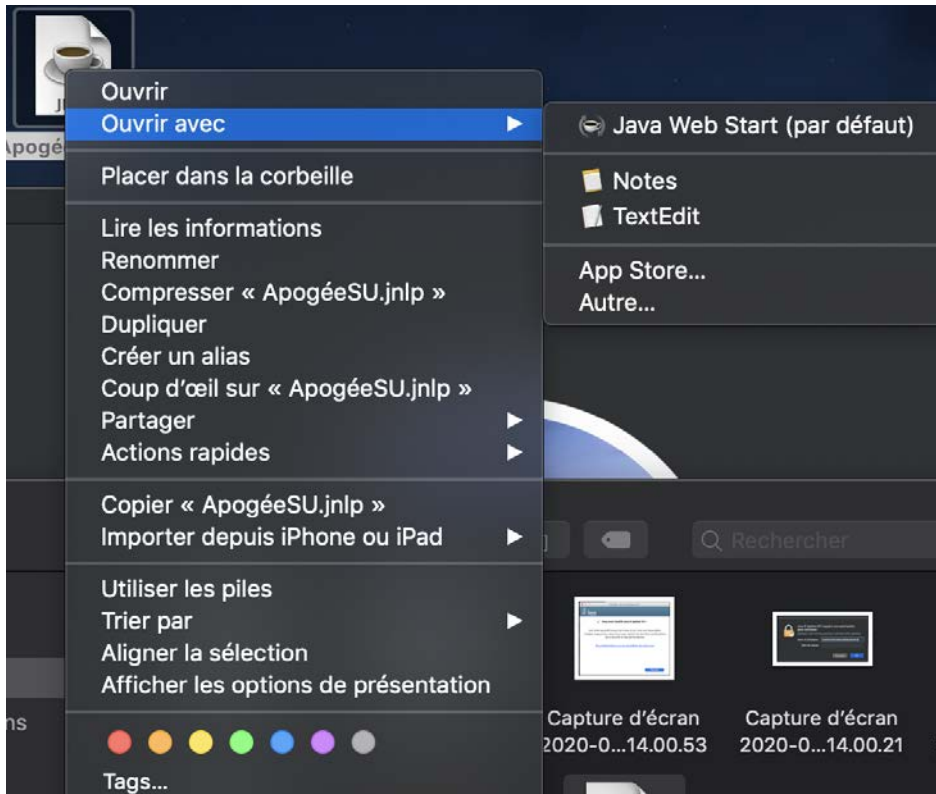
JN
Apogé

Ouvrir
Ouvrir avec
Placer dans la corbeille
Lire les informations
Renommer
Compresser « ApogéeSU.jnlp »
Dupliquer
Créer un alias
Coup d'œil sur « ApogéeSU.jnlp »
Partager
Actions rapides
Copier « ApogéeSU.jnlp »
Importer depuis iPhone ou iPad
Utiliser les piles
Trier par
Aligner la sélection
Afficher les options de présentation
Tags...

Java Web Start (par défaut)
Notes
TextEdit
App Store...
Autre...

Rechercher

ns

Capture d'écran 2020-0...14.00.53
Capture d'écran 2020-0...14.00.21